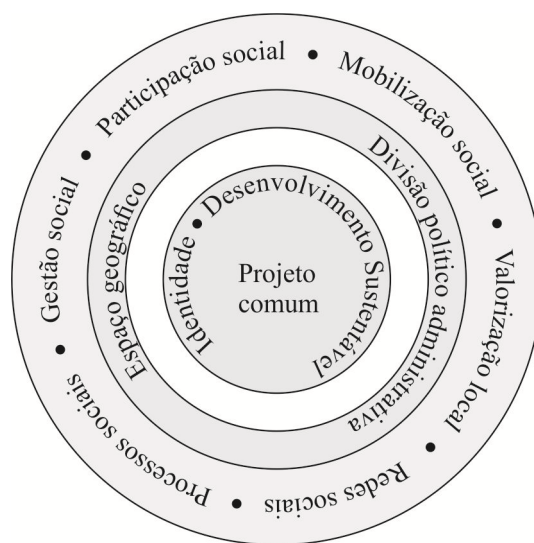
Projeto comum

Identidade • Desenvolvimento Sustentável

Espaço geográfico

Divisão político administrativa

Gestão social • Participação social • Mobilização social • Valorização local • Redes sociais • Processos sociais •